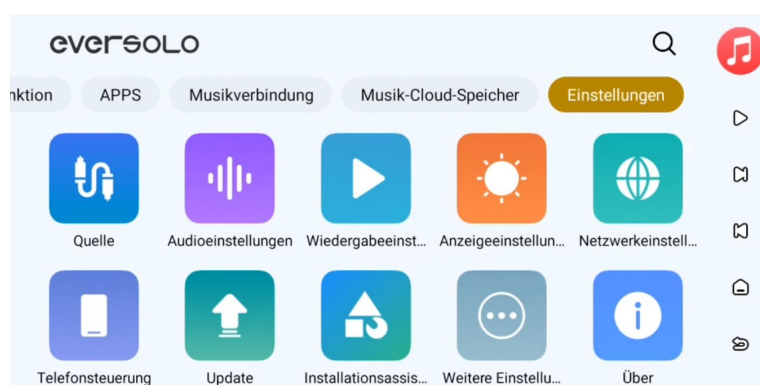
eversolo

nktion APPS Musikverbindung Musik-Cloud-Speicher Einstellungen

Quelle
Audioeinstellungen
Wiedergabeeinst...
Anzeigeeinstellun...
Netzwerkeinstell...

Telefonsteuerung
Update
Installationsassis...
Weitere Einstellu...
Über